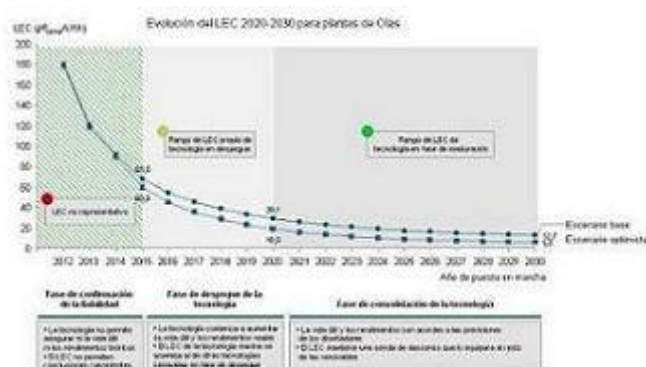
Evolución del LEC 2020-2030 para plantas de Olas

LEC (c€/kWh)

200
180
160
140
120
100
80
60
40
20
0

LEC no representativo

Rango de LEC propio de tecnología en despegue

Rango de LEC de tecnología en fase de evaluación

63,0
40,0
20,7
10,0

Escenario base
Escenario optimista

2012 2013 2014 2015 2016 2017 2018 2019 2020 2021 2022 2023 2024 2025 2026 2027 2028 2029 2030

Año de puesta en marcha

Fase de confirmación de la viabilidad

• La tecnología no permite asegurar ni la vida útil ni sus rendimientos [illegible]
• El LEC no permiten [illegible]

Fase de despegue de la tecnología

• La tecnología comienza a aumentar su vida útil y los rendimientos reales
• El LEC de la tecnología marina se asemeja al de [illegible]

Fase de consolidación de la tecnología

• La vida útil y los rendimientos son acordes a las previsiones de los diseñadores
• El LEC mantiene una senda de descenso que lo equipara al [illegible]